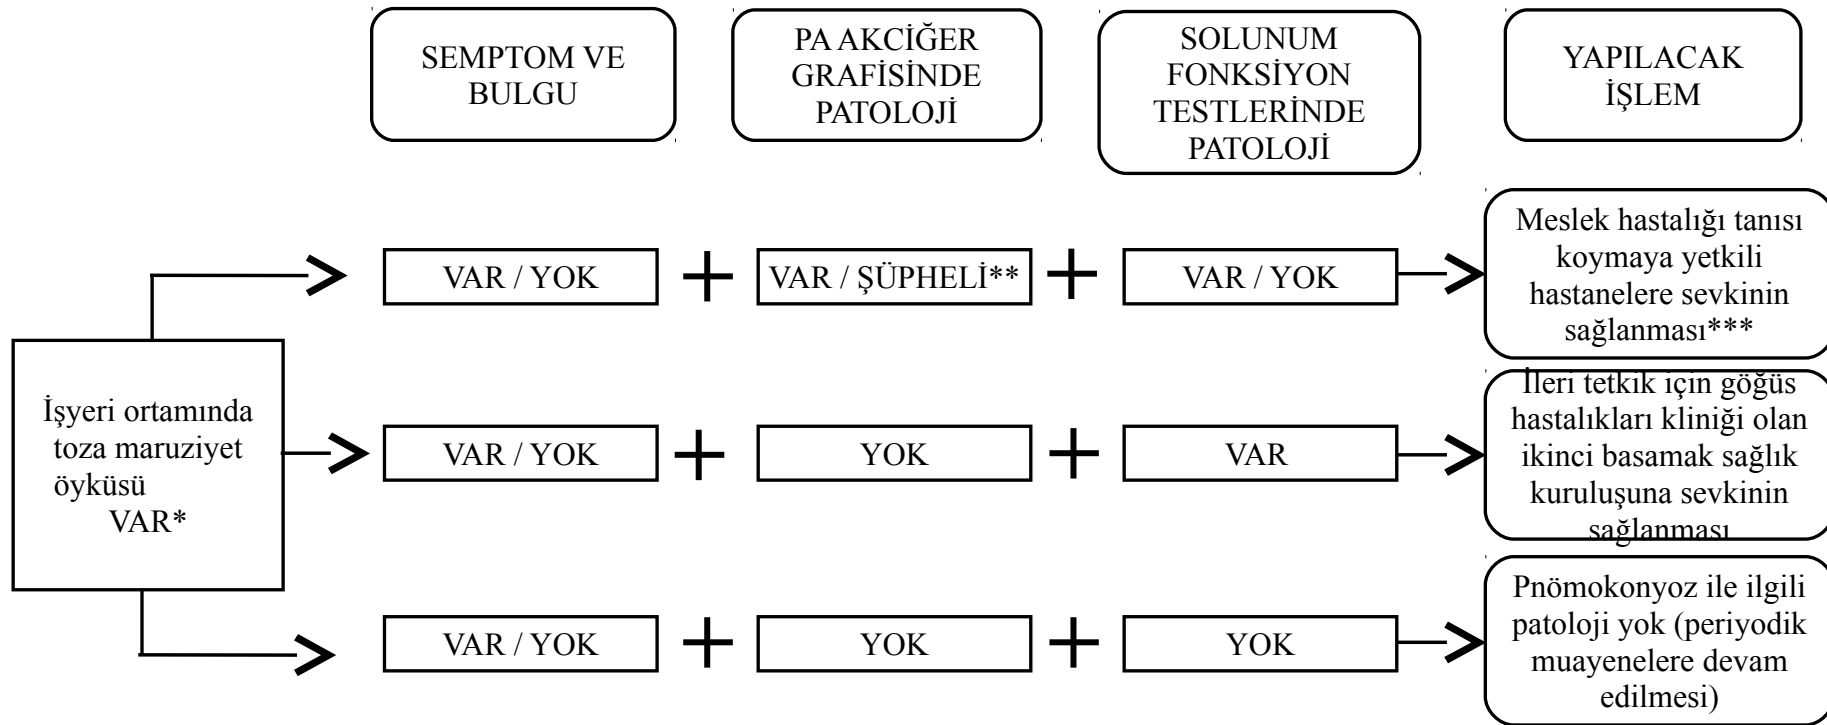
SEMPTOM VE BULGU

PA AKCİĞER GRAFİSİNDE PATOLOJİ

SOLUNUM FONKSİYON TESTLERİNDE PATOLOJİ

YAPILACAK İŞLEM

İşyeri ortamında toza maruziyet öyküsü VAR*

VAR / YOK + VAR / ŞÜPHELİ** + VAR / YOK → Meslek hastalığı tanısı koymaya yetkili hastanelere sevkinin sağlanması***

VAR / YOK + YOK + VAR → İleri tetkik için göğüs hastalıkları kliniği olan ikinci basamak sağlık kuruluşuna sevkinin sağlanması

VAR / YOK + YOK + YOK → Pnömokonyoz ile ilgili patoloji yok (periyodik muayenelere devam edilmesi)